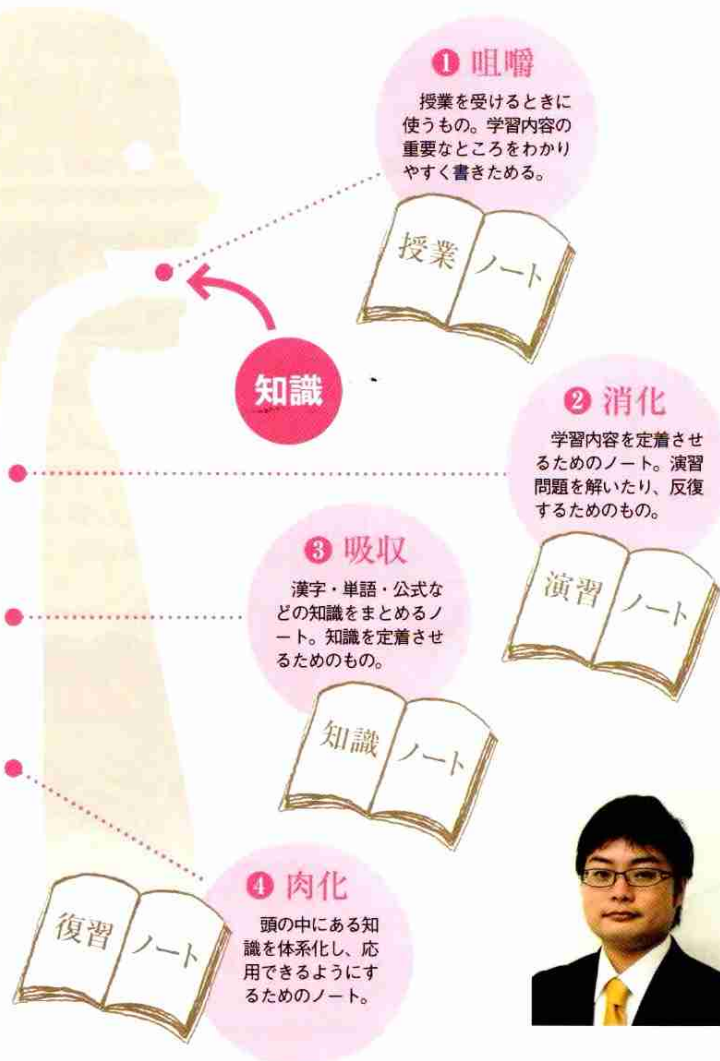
❶ 咀嚼

授業を受けるときに使うもの。学習内容の重要なところをわかりやすく書きためる。

授業 ノート

知識

❷ 消化

学習内容を定着させるためのノート。演習問題を解いたり、反復するためのもの。

❸ 吸収

漢字・単語・公式などの知識をまとめるノート。知識を定着させるためのもの。

演習 ノート

知識 ノート

❹ 肉化

頭の中にある知識を体系化し、応用できるようにするためのノート。

復習 ノート